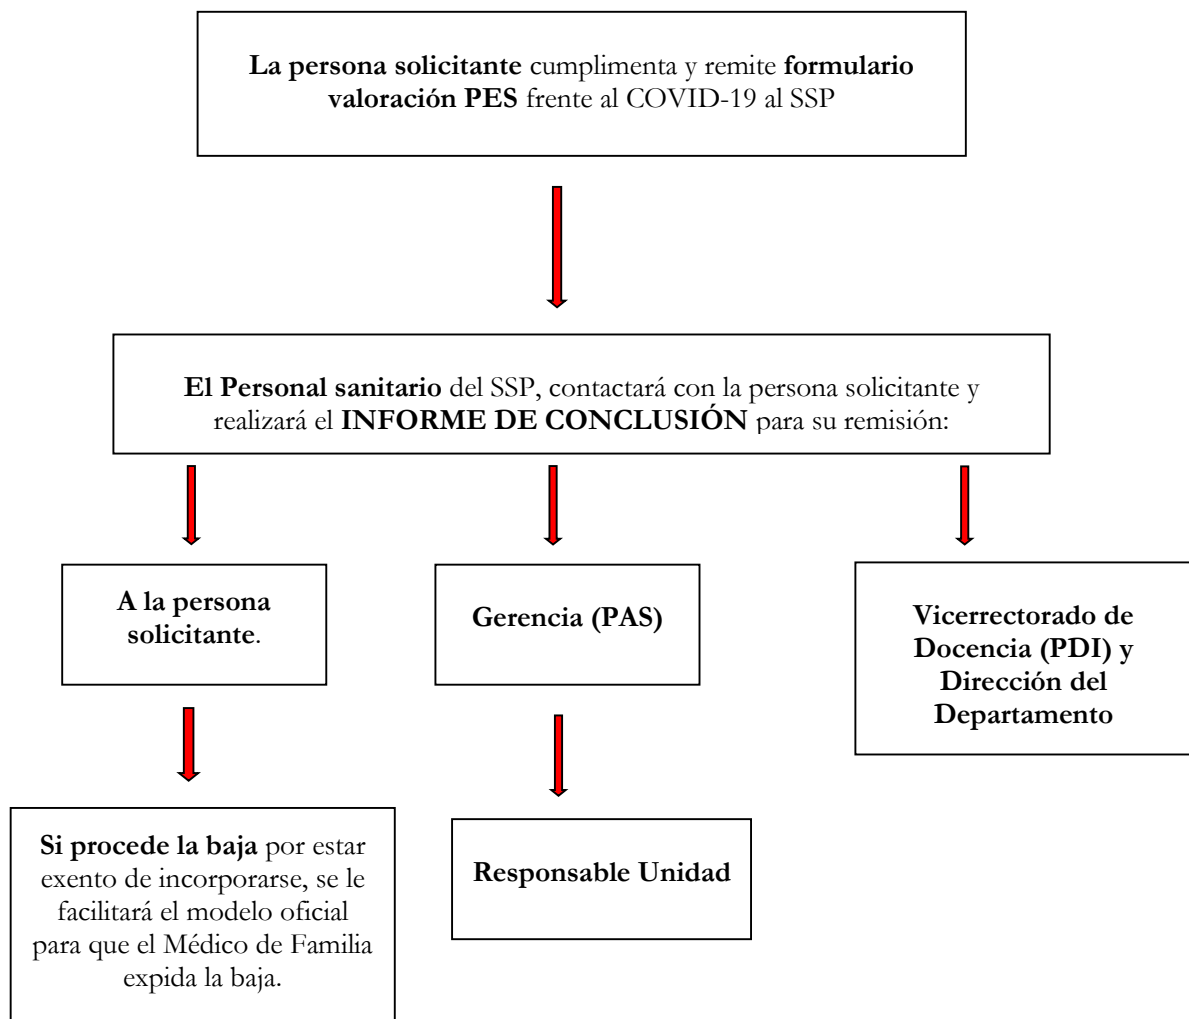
**La persona solicitante** cumplimenta y remite **formulario valoración PES** frente al COVID-19 al SSP

**El Personal sanitario** del SSP, contactará con la persona solicitante y realizará el **INFORME DE CONCLUSIÓN** para su remisión:

**A la persona solicitante**.

**Gerencia (PAS)**

**Vicerrectorado de Docencia (PDI) y Dirección del Departamento**

**Si procede la baja** por estar exento de incorporarse, se le facilitará el modelo oficial para que el Médico de Familia expida la baja.

**Responsable Unidad**